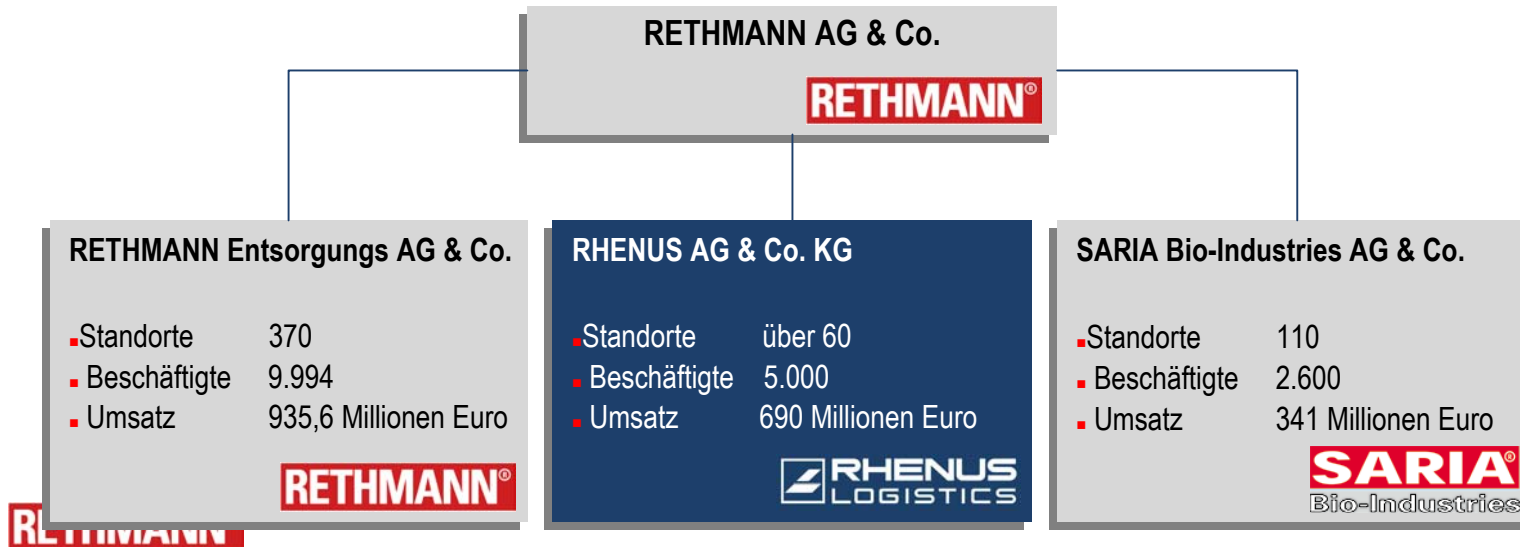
RETHMANN AG & Co.

RETHMANN®

RETHMANN Entsorgungs AG & Co.

- Standorte 370
- Beschäftigte 9.994
- Umsatz 935,6 Millionen Euro

RETHMANN®

RHENUS AG & Co. KG

- Standorte über 60
- Beschäftigte 5.000
- Umsatz 690 Millionen Euro

RHENUS LOGISTICS

SARIA Bio-Industries AG & Co.

- Standorte 110
- Beschäftigte 2.600
- Umsatz 341 Millionen Euro

SARIA®
Bio-Industries

RETHMANN